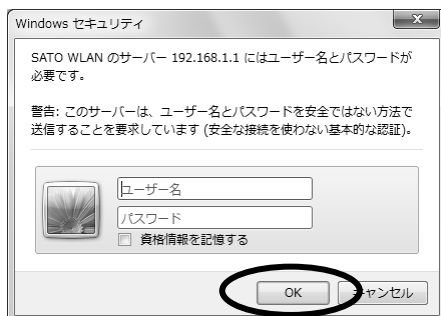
Windows セキュリティ

SATO WLAN のサーバー 192.168.1.1 にはユーザー名とパスワードが必要です。

警告: このサーバーは、ユーザー名とパスワードを安全ではない方法で送信することを要求しています (安全な接続を使わない基本的な認証)。

ユーザー名

パスワード

資格情報を記憶する

OK

キャンセル